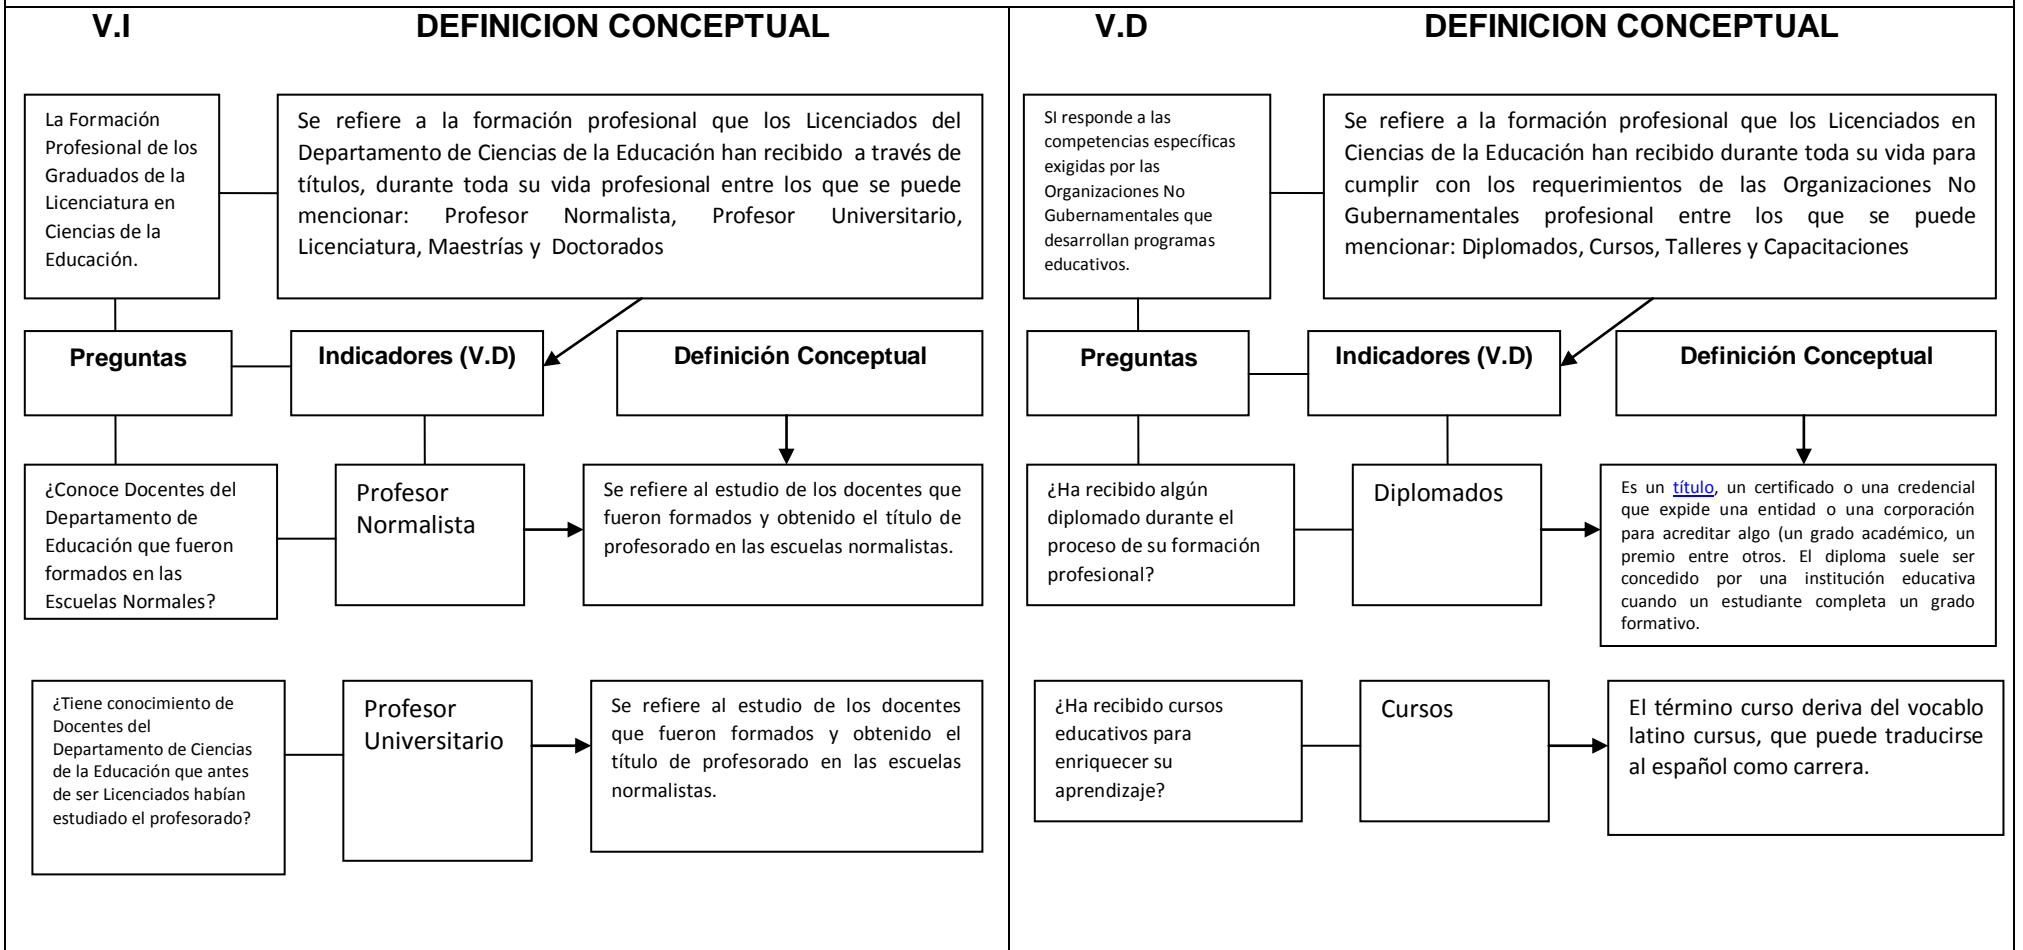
V.I DEFINICION CONCEPTUAL

La Formación Profesional de los Graduados de la Licenciatura en Ciencias de la Educación.

Se refiere a la formación profesional que los Licenciados del Departamento de Ciencias de la Educación han recibido a través de títulos, durante toda su vida profesional entre los que se puede mencionar: Profesor Normalista, Profesor Universitario, Licenciatura, Maestrías y Doctorados

Preguntas

Indicadores (V.D)

Definición Conceptual

¿Conoce Docentes del Departamento de Educación que fueron formados en las Escuelas Normales?

Profesor Normalista

Se refiere al estudio de los docentes que fueron formados y obtenido el título de profesorado en las escuelas normalistas.

¿Tiene conocimiento de Docentes del Departamento de Ciencias de la Educación que antes de ser Licenciados habían estudiado el profesorado?

Profesor Universitario

Se refiere al estudio de los docentes que fueron formados y obtenido el título de profesorado en las escuelas normalistas.

V.D DEFINICION CONCEPTUAL

SI responde a las competencias específicas exigidas por las Organizaciones No Gubernamentales que desarrollan programas educativos.

Se refiere a la formación profesional que los Licenciados en Ciencias de la Educación han recibido durante toda su vida para cumplir con los requerimientos de las Organizaciones No Gubernamentales profesional entre los que se puede mencionar: Diplomados, Cursos, Talleres y Capacitaciones

Preguntas

Indicadores (V.D)

Definición Conceptual

¿Ha recibido algún diplomado durante el proceso de su formación profesional?

Diplomados

Es un título, un certificado o una credencial que expide una entidad o una corporación para acreditar algo (un grado académico, un premio entre otros. El diploma suele ser concedido por una institución educativa cuando un estudiante completa un grado formativo.

¿Ha recibido cursos educativos para enriquecer su aprendizaje?

Cursos

El término curso deriva del vocablo latino cursus, que puede traducirse al español como carrera.